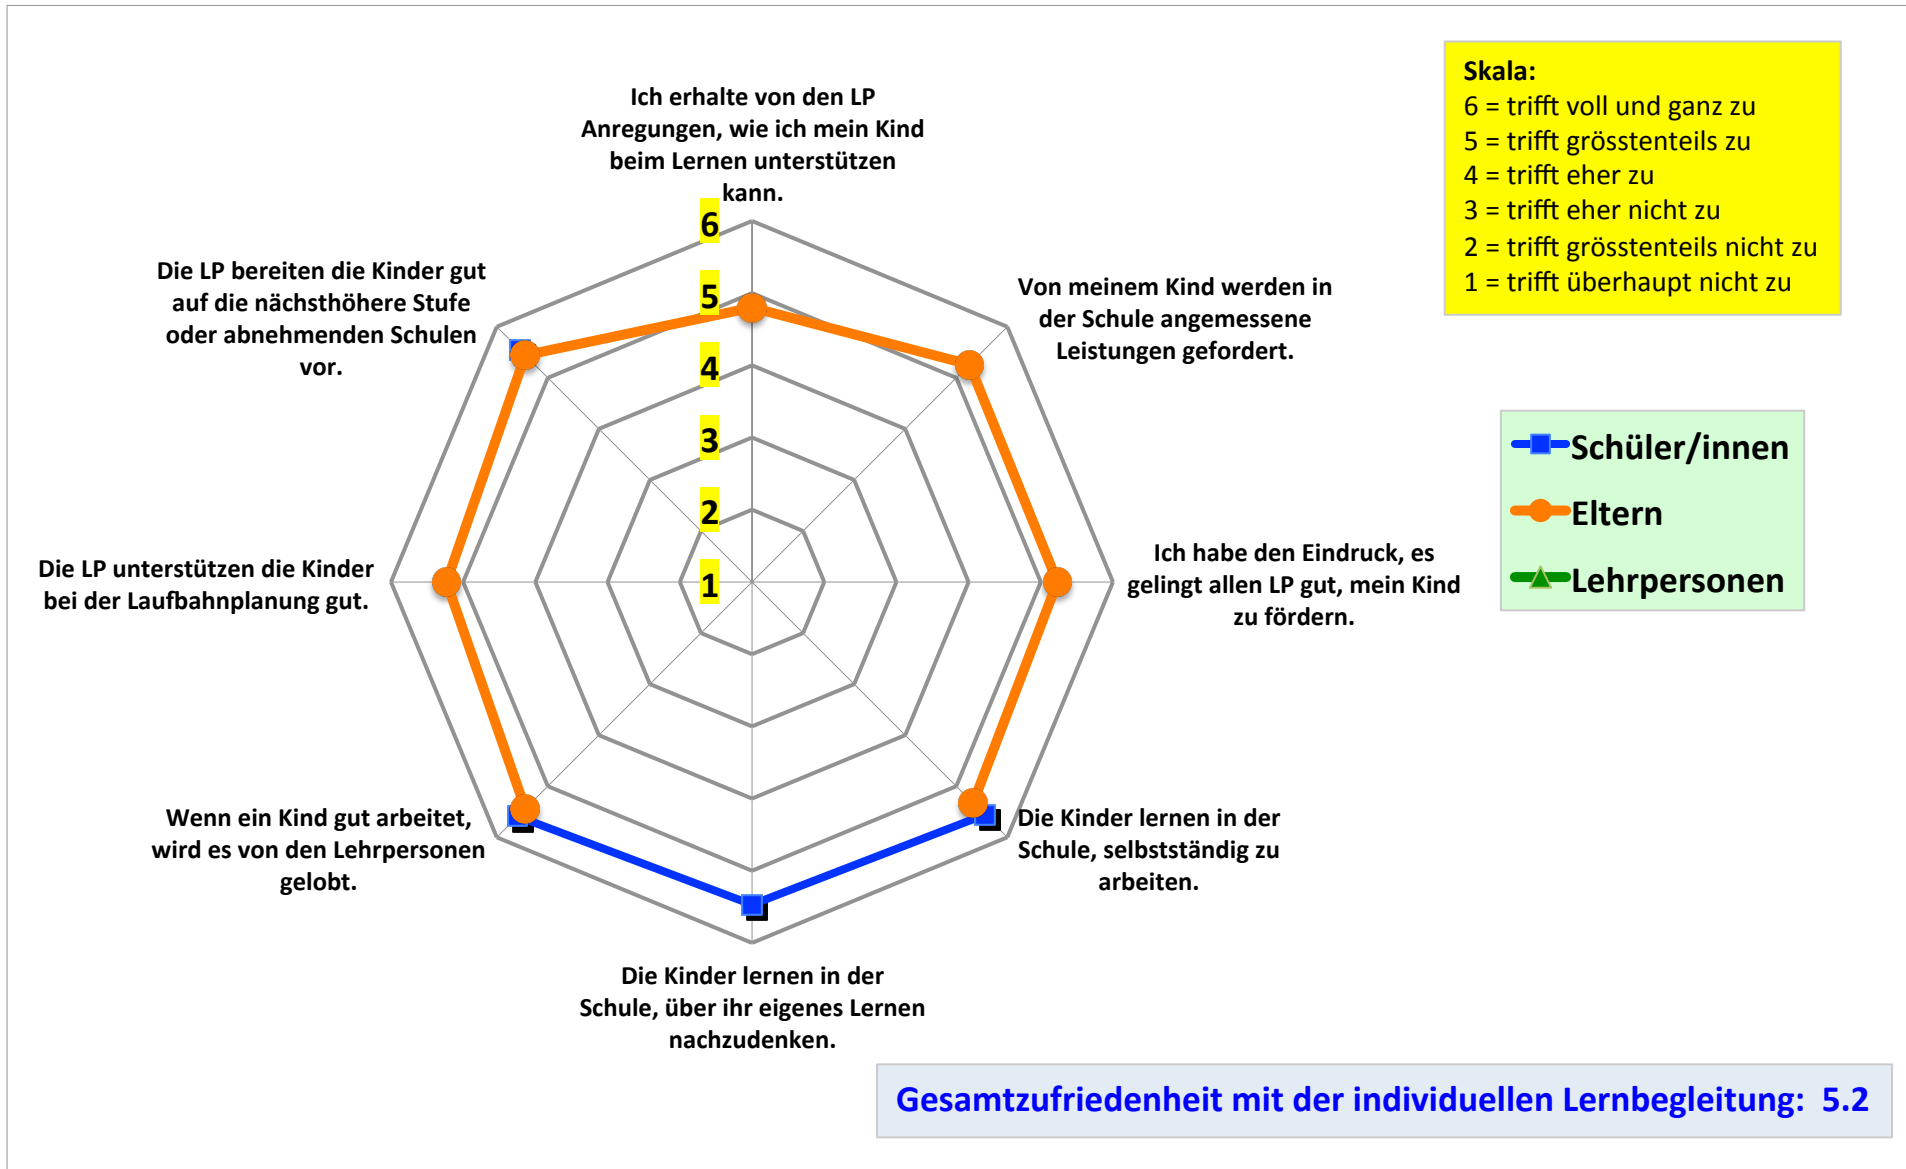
Ich erhalte von den LP Anregungen, wie ich mein Kind beim Lernen unterstützen kann.

Skala:
6 = trifft voll und ganz zu
5 = trifft grösstenteils zu
4 = trifft eher zu
3 = trifft eher nicht zu
2 = trifft grösstenteils nicht zu
1 = trifft überhaupt nicht zu

6
5
4
3
2
1

Die LP bereiten die Kinder gut auf die nächsthöhere Stufe oder abnehmenden Schulen vor.

Von meinem Kind werden in der Schule angemessene Leistungen gefordert.

Schüler/innen
Eltern
Lehrpersonen

Die LP unterstützen die Kinder bei der Laufbahnplanung gut.

Ich habe den Eindruck, es gelingt allen LP gut, mein Kind zu fördern.

Wenn ein Kind gut arbeitet, wird es von den Lehrpersonen gelobt.

Die Kinder lernen in der Schule, selbstständig zu arbeiten.

Die Kinder lernen in der Schule, über ihr eigenes Lernen nachzudenken.

Gesamtzufriedenheit mit der individuellen Lernbegleitung: 5.2